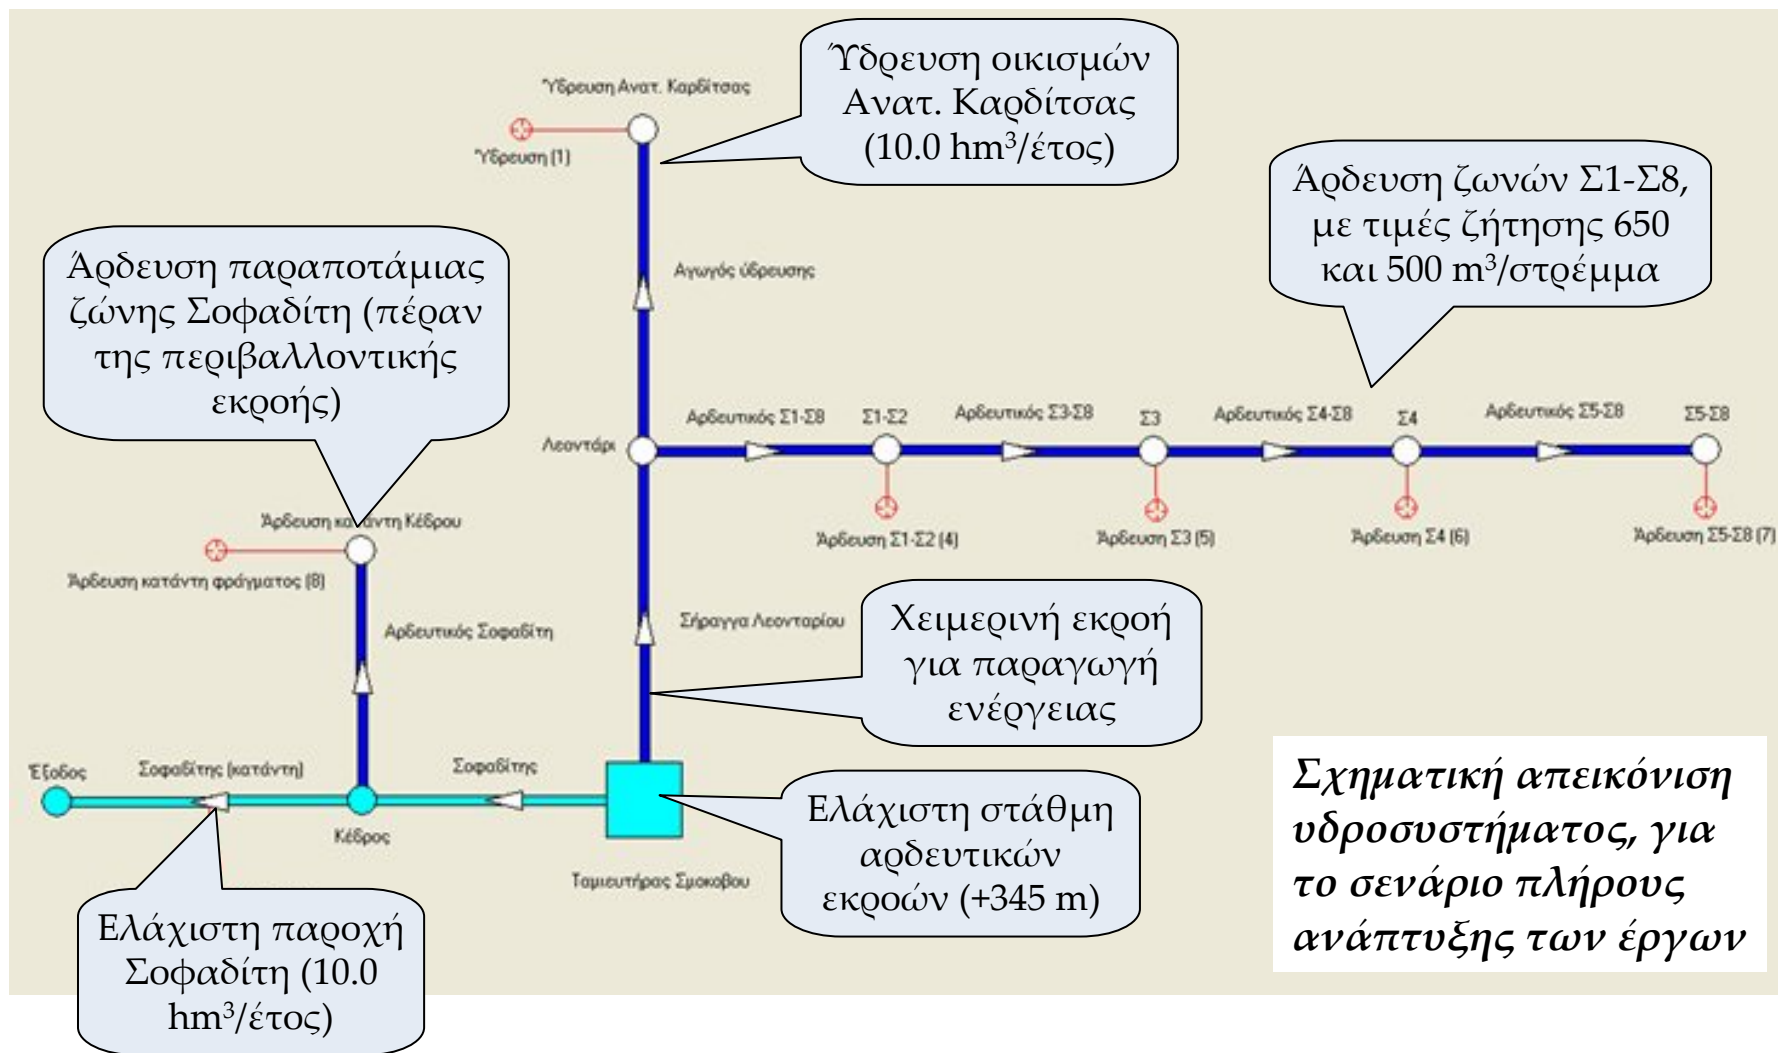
Ύδρευση Ανατ. Καρδίτσας

Ύδρευση (1)

Ύδρευση οικισμών Ανατ. Καρδίτσας (10.0 hm$^3$/έτος)

Αγωγός ύδρευσης

Άρδευση ζωνών Σ1-Σ8, με τιμές ζήτησης 650 και 500 m$^3$/στρέμμα

Άρδευση παραποτάμιας ζώνης Σοφαδίτη (πέραν της περιβαλλοντικής εκροής)

Λεοντάρι

Αρδευτικός Σ1-Σ8

Σ1-Σ2

Αρδευτικός Σ3-Σ8

Σ3

Αρδευτικός Σ4-Σ8

Σ4

Αρδευτικός Σ5-Σ8

Σ5-Σ8

Άρδευση Σ1-Σ2 (4)

Άρδευση Σ3 (5)

Άρδευση Σ4 (6)

Άρδευση Σ5-Σ8 (7)

Άρδευση κατάντη Κέδρου

Άρδευση κατάντη φράγματος (8)

Αρδευτικός Σοφαδίτη

Σήραγγα Λεονταρίου

Χειμερινή εκροή για παραγωγή ενέργειας

Έξοδος

Σοφαδίτης (κατάντη)

Σοφαδίτης

Κέδρος

Ταμιευτήρας Σμοκόβου

Ελάχιστη στάθμη αρδευτικών εκροών (+345 m)

Ελάχιστη παροχή Σοφαδίτη (10.0 hm$^3$/έτος)

Σχηματική απεικόνιση υδροσυστήματος, για το σενάριο πλήρους ανάπτυξης των έργων